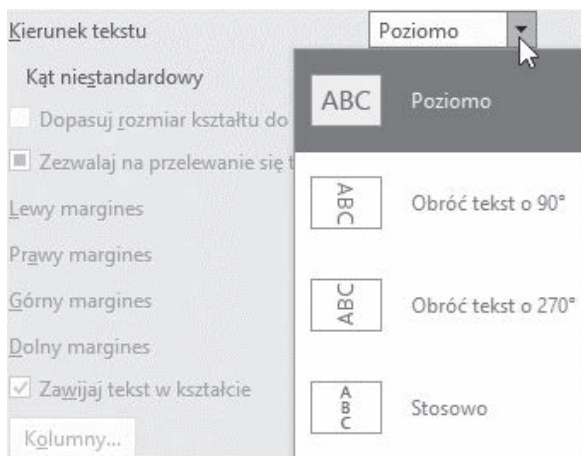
Kierunek tekstu

Poziomo

Kąt niestandardowy

Dopasuj rozmiar kształtu do

Zezwalaj na przelewanie się t

Lewy margines

Prawy margines

Górny margines

Dolny margines

Zawijaj tekst w kształcie

Kolumny...

ABC

Poziomo

ABC

Obróć tekst o 90°

ABC

Obróć tekst o 270°

A
B
C

Stosowo